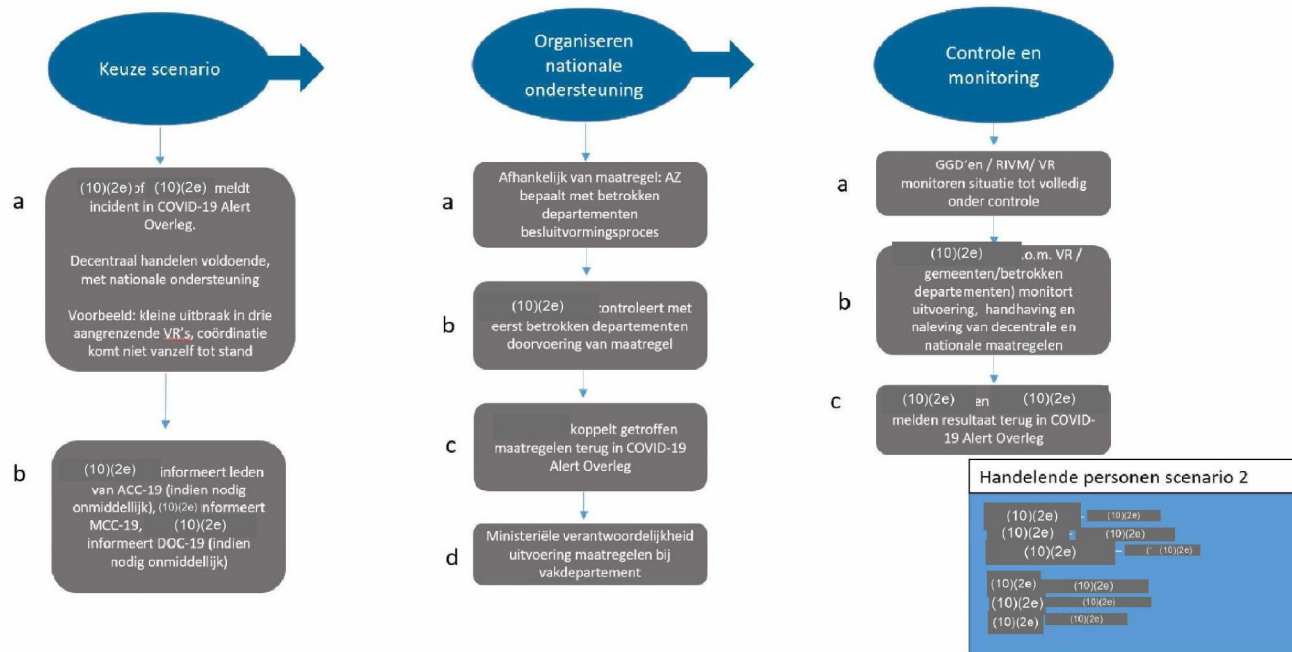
Keuze scenario

a

(10)(2e) of (10)(2e) meldt incident in COVID-19 Alert Overleg.

Decentraal handelen voldoende, met nationale ondersteuning

Voorbeeld: kleine uitbraak in drie aangrenzende VR's, coördinatie komt niet vanzelf tot stand

b

(10)(2e) informeert leden van ACC-19 (indien nodig onmiddellijk), (10)(2e) informeert MCC-19, (10)(2e) informeert DOC-19 (indien nodig onmiddellijk)

Organiseren nationale ondersteuning

a

Afhankelijk van maatregel: AZ bepaalt met betrokken departementen besluitvormingsproces

b

(10)(2e) controleert met eerst betrokken departementen doorvoering van maatregel

c

koppelt getroffen maatregelen terug in COVID-19 Alert Overleg

d

Ministeriële verantwoordelijkheid uitvoering maatregelen bij vakdepartement

Controle en monitoring

a

GGD'en / RIVM/ VR monitoren situatie tot volledig onder controle

b

(10)(2e) .o.m. VR / gemeenten/betrokken departementen) monitort uitvoering, handhaving en naleving van decentrale en nationale maatregelen

c

(10)(2e) en (10)(2e) melden resultaat terug in COVID-19 Alert Overleg

Handelende personen scenario 2

(10)(2e) (10)(2e)
(10)(2e) (10)(2e)
(10)(2e) (10)(2e)
(10)(2e) (10)(2e)
(10)(2e) (10)(2e)
(10)(2e) (10)(2e)